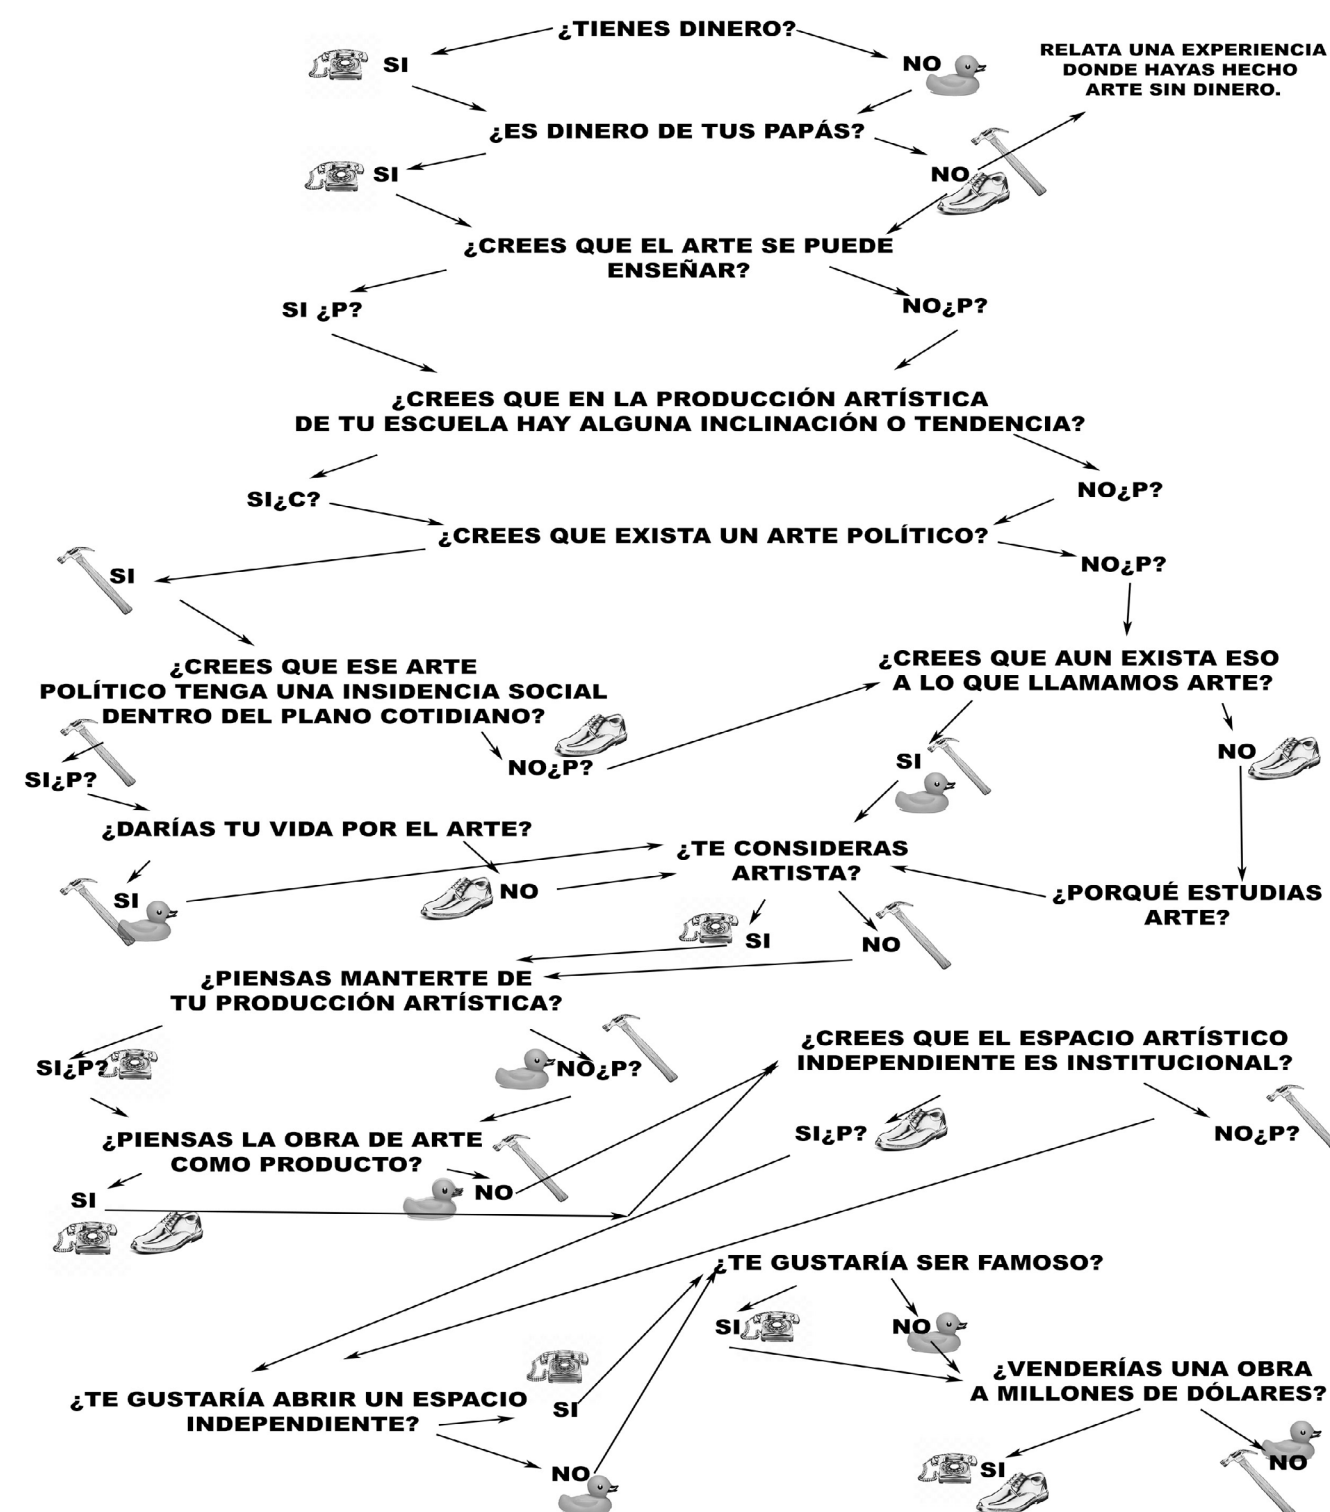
¿TIENES DINERO?

SI

NO

RELATA UNA EXPERIENCIA DONDE HAYAS HECHO ARTE SIN DINERO.

¿ES DINERO DE TUS PAPÁS?

SI

NO

¿CREES QUE EL ARTE SE PUEDE ENSEÑAR?

SI ¿P?

NO¿P?

¿CREES QUE EN LA PRODUCCIÓN ARTÍSTICA DE TU ESCUELA HAY ALGUNA INCLINACIÓN O TENDENCIA?

SI¿C?

NO¿P?

¿CREES QUE EXISTA UN ARTE POLÍTICO?

SI

NO¿P?

¿CREES QUE ESE ARTE POLÍTICO TENGA UNA INSIDENCIA SOCIAL DENTRO DEL PLANO COTIDIANO?

¿CREES QUE AUN EXISTA ESO A LO QUE LLAMAMOS ARTE?

SI¿P?

NO¿P?

SI

NO

¿DARÍAS TU VIDA POR EL ARTE?

¿TE CONSIDERAS ARTISTA?

SI

NO

¿PORQUÉ ESTUDIAS ARTE?

SI

NO

¿PIENSAS MANTERTE DE TU PRODUCCIÓN ARTÍSTICA?

SI¿P?

NO¿P?

¿CREES QUE EL ESPACIO ARTÍSTICO INDEPENDIENTE ES INSTITUCIONAL?

¿PIENSAS LA OBRA DE ARTE COMO PRODUCTO?

SI¿P?

NO¿P?

SI

NO

¿TE GUSTARÍA SER FAMOSO?

SI

NO

¿VENDERÍAS UNA OBRA A MILLONES DE DÓLARES?

¿TE GUSTARÍA ABRIR UN ESPACIO INDEPENDIENTE?

SI

NO

SI

NO